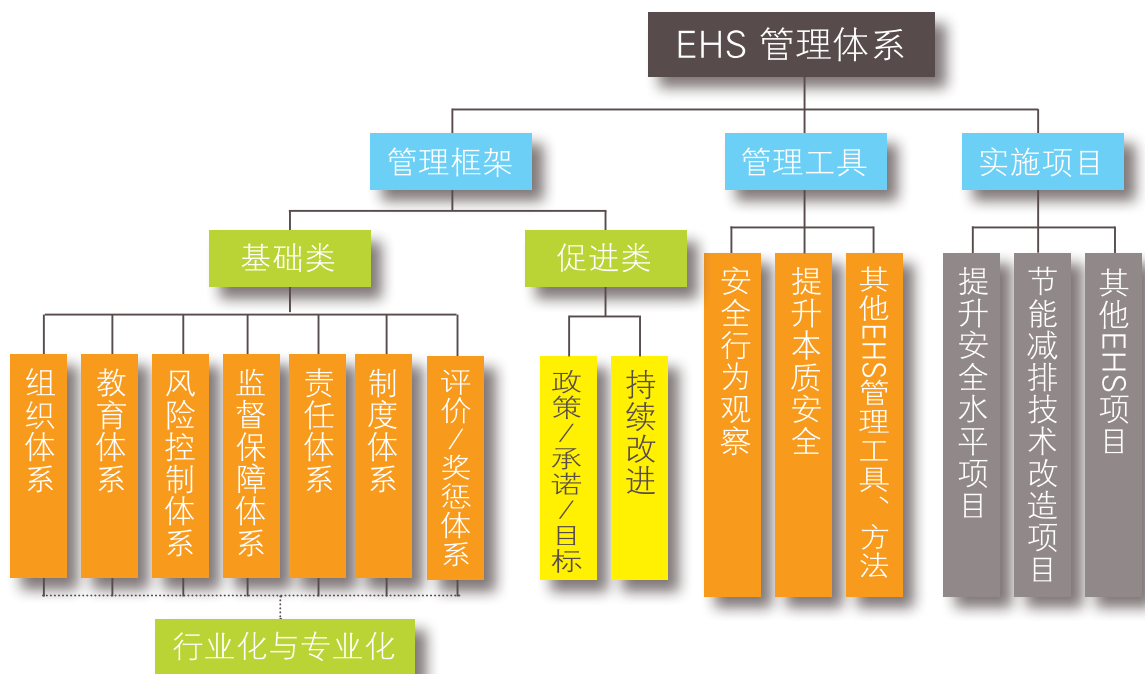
EHS 管理体系

管理框架

管理工具

实施项目

基础类

促进类

组织体系

教育体系

风险控制体系

监督保障体系

责任体系

制度体系

评价/奖惩体系

政策/承诺/目标

持续改进

安全行为观察

提升本质安全

其他EHS管理工具、方法

提升安全水平项目

节能减排技术改造项目

其他EHS项目

行业化与专业化